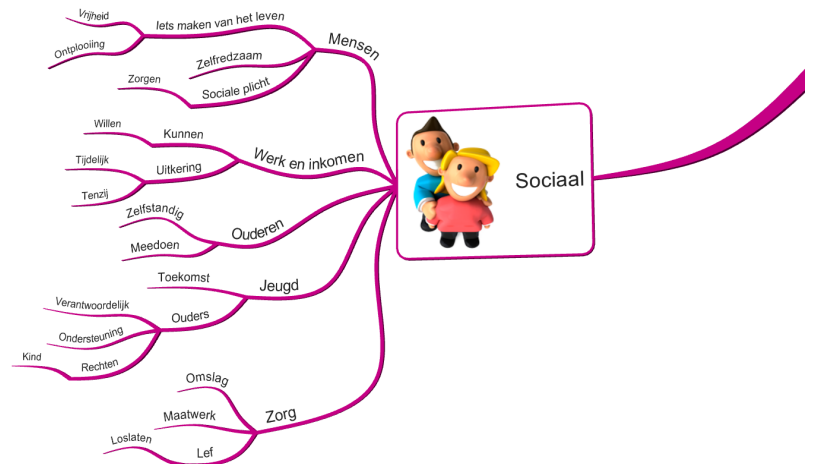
Sociaal

Mensen
Iets maken van het leven
Vrijheid
Ontplooiing
Zelfredzaam
Sociale plicht
Zorgen

Werk en inkomen
Kunnen
Willen
Uitkering
Tijdelijk
Tenzij

Ouderen
Zelfstandig
Meedoen

Jeugd
Toekomst
Ouders
Verantwoordelijk
Ondersteuning
Rechten
Kind

Zorg
Omslag
Maatwerk
Lef
Loslaten